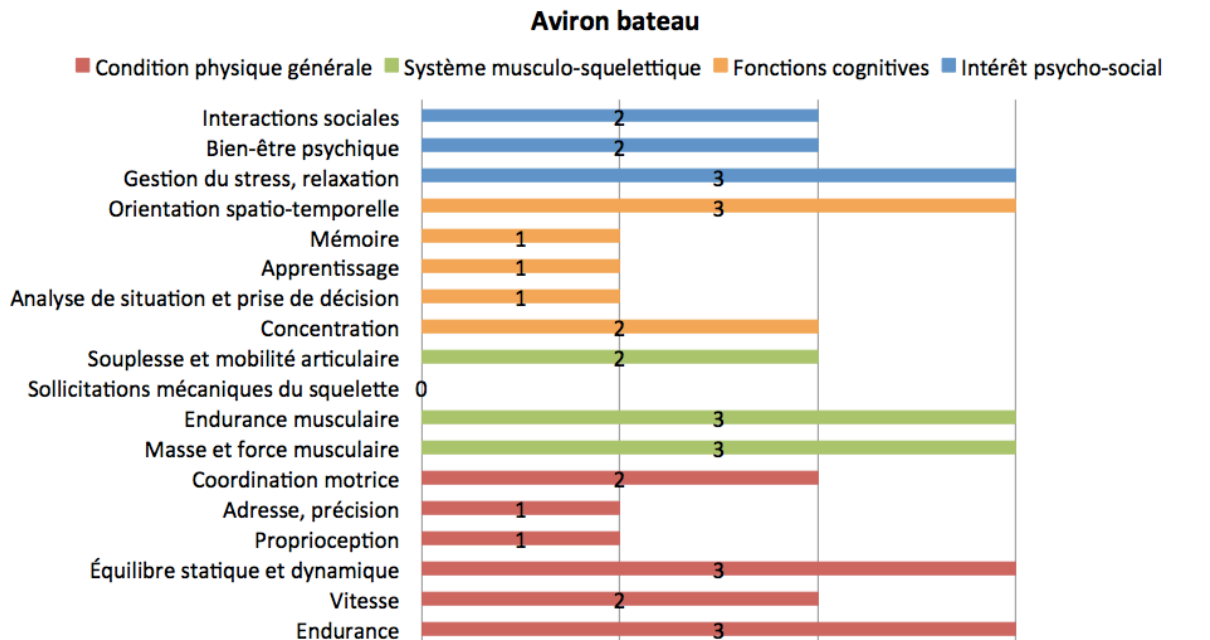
Aviron bateau

Condition physique générale
Système musculo-squelettique
Fonctions cognitives
Intérêt psycho-social

Interactions sociales 2
Bien-être psychique 2
Gestion du stress, relaxation 3
Orientation spatio-temporelle 3
Mémoire 1
Apprentissage 1
Analyse de situation et prise de décision 1
Concentration 2
Souplesse et mobilité articulaire 2
Sollicitations mécaniques du squelette 0
Endurance musculaire 3
Masse et force musculaire 3
Coordination motrice 2
Adresse, précision 1
Proprioception 1
Équilibre statique et dynamique 3
Vitesse 2
Endurance 3